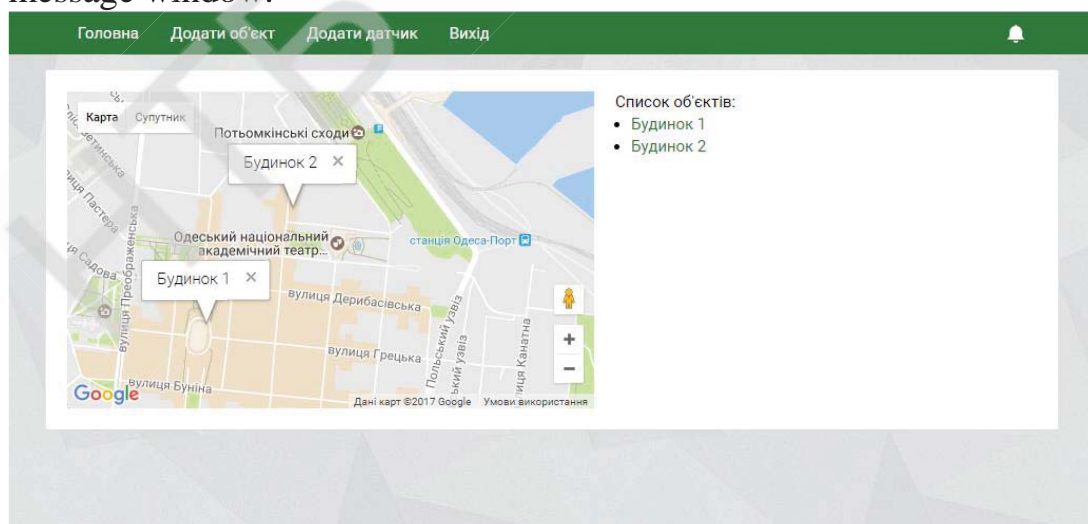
message window.

Головна Додати об'єкт Додати датчик Вихід

Карта Супутник

Потьомкінські сходи

Будинок 2 ×

Одеський національний академічний театр...

станція Одеса-Порт

Будинок 1 ×

вулиця Дерибасівська

вулиця Грецька

вулиця Преображенська

вулиця Садова

вулиця Пастера

Польський узвіз

вулиця Канатна

вулиця Буніна

Google

Дані карт ©2017 Google Умови використання

+

−

Список об'єктів:

- Будинок 1
- Будинок 2